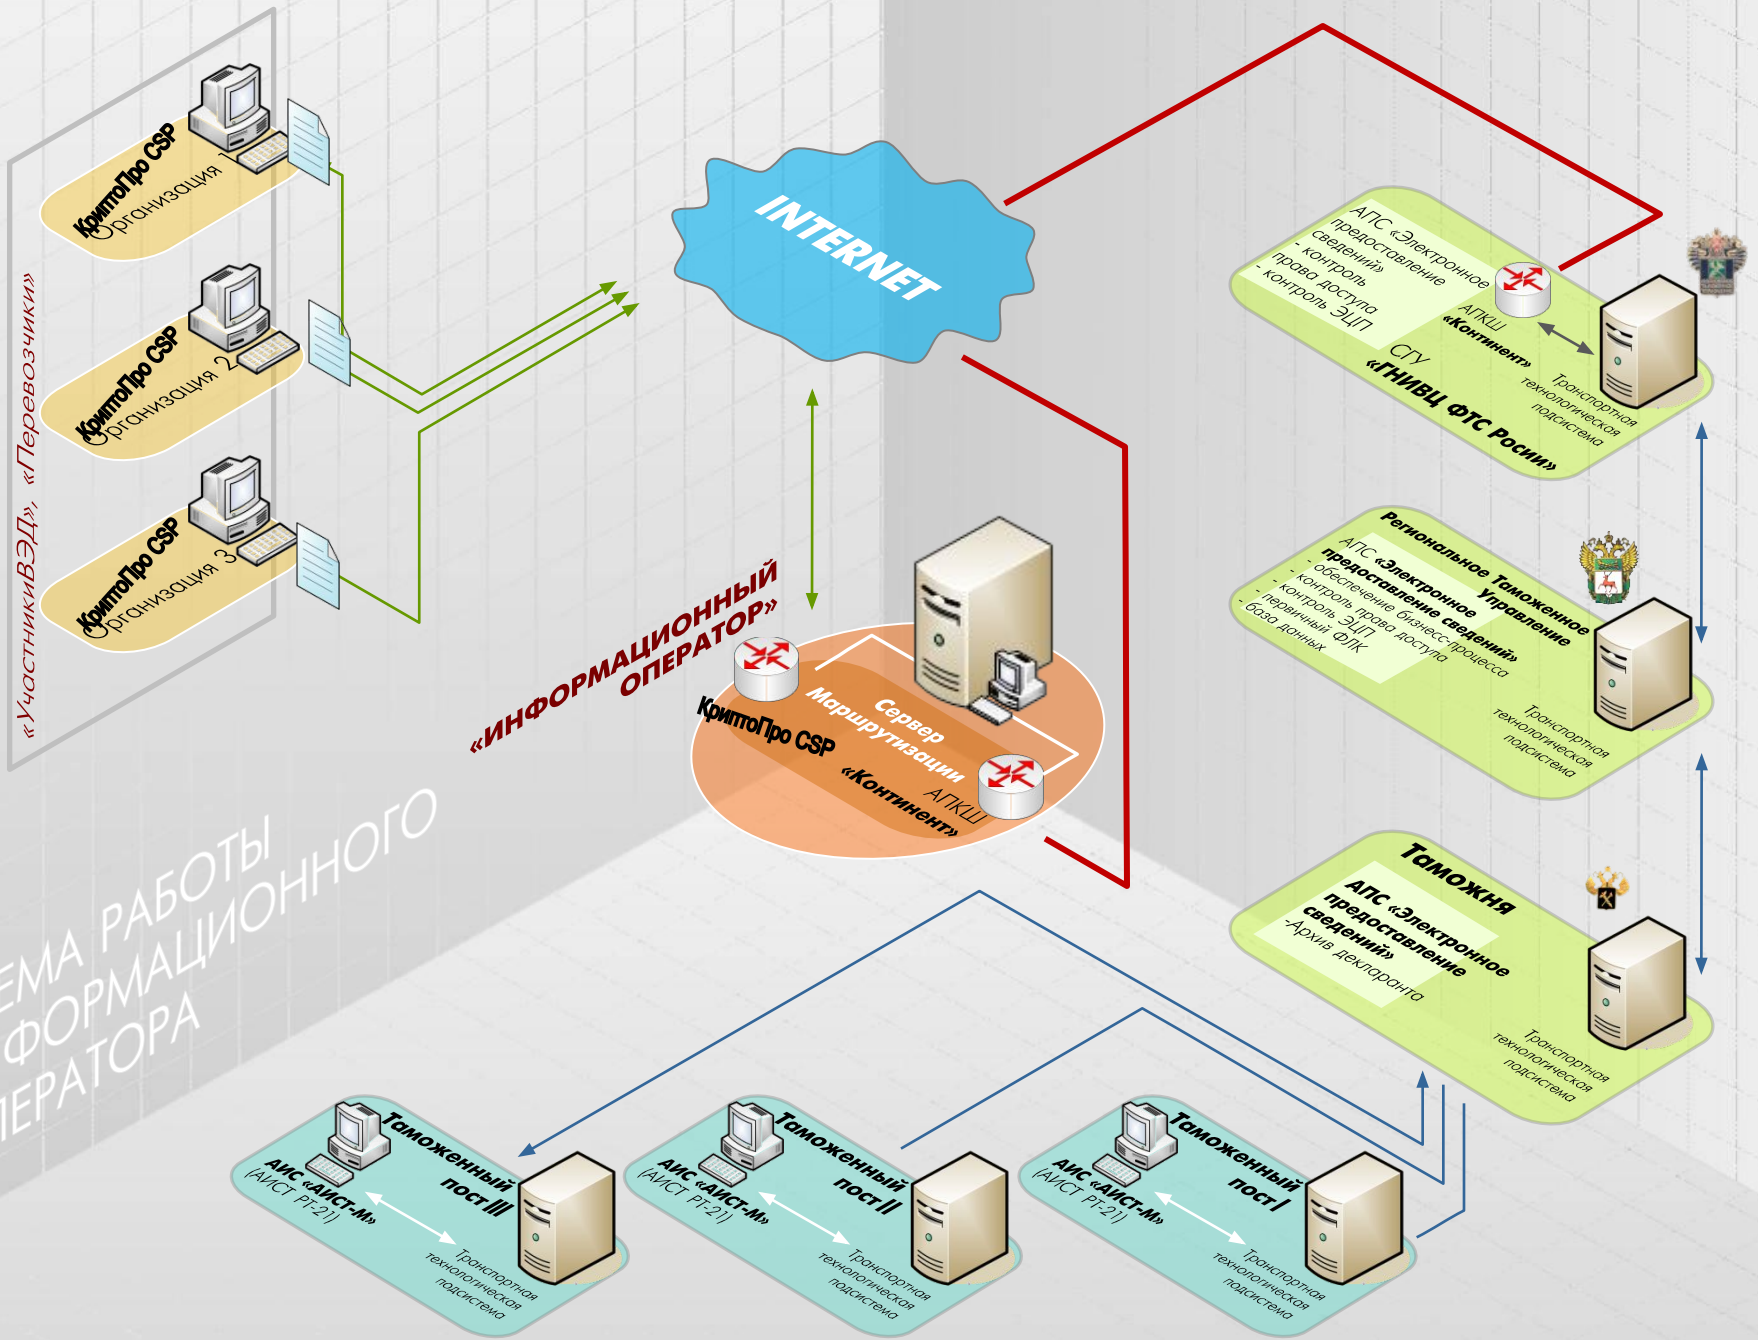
«УчастникиВЭД», «Перевозчики»

КриптоПро CSP
Организация 1

КриптоПро CSP
Организация 2

КриптоПро CSP
Организация 3

INTERNET

«ИНФОРМАЦИОННЫЙ ОПЕРАТОР»

КриптоПро CSP
Сервер Маршрутизации
АПКШ «Континент»

ЕМА РАБОТЫ ФОРМАЦИОННОГО ЕРАТОРА

АПС «Электронное предоставление сведений»
- контроль права доступа
- контроль ЭЦП
АПКШ «Континент»
СГУ «ГНИВЦ ФТС Росии»
Транспортная технологическая подсистема

Региональное Таможенное Управление
АПС «Электронное предоставление сведений»
- обеспечение бизнес-процесса
- контроль права доступа
- контроль ЭЦП
- первичный ФЛК
- базо данных
Транспортная технологическая подсистема

Таможня
АПС «Электронное предоставление сведений»
-Архив декларанта
Транспортная технологическая подсистема

Таможенный пост III
АИС «АИСТ-М»
(АИСТ РТ-21)
Транспортная технологическая подсистема

Таможенный пост II
АИС «АИСТ-М»
(АИСТ РТ-21)
Транспортная технологическая подсистема

Таможенный пост I
АИС «АИСТ-М»
(АИСТ РТ-21)
Транспортная технологическая подсистема